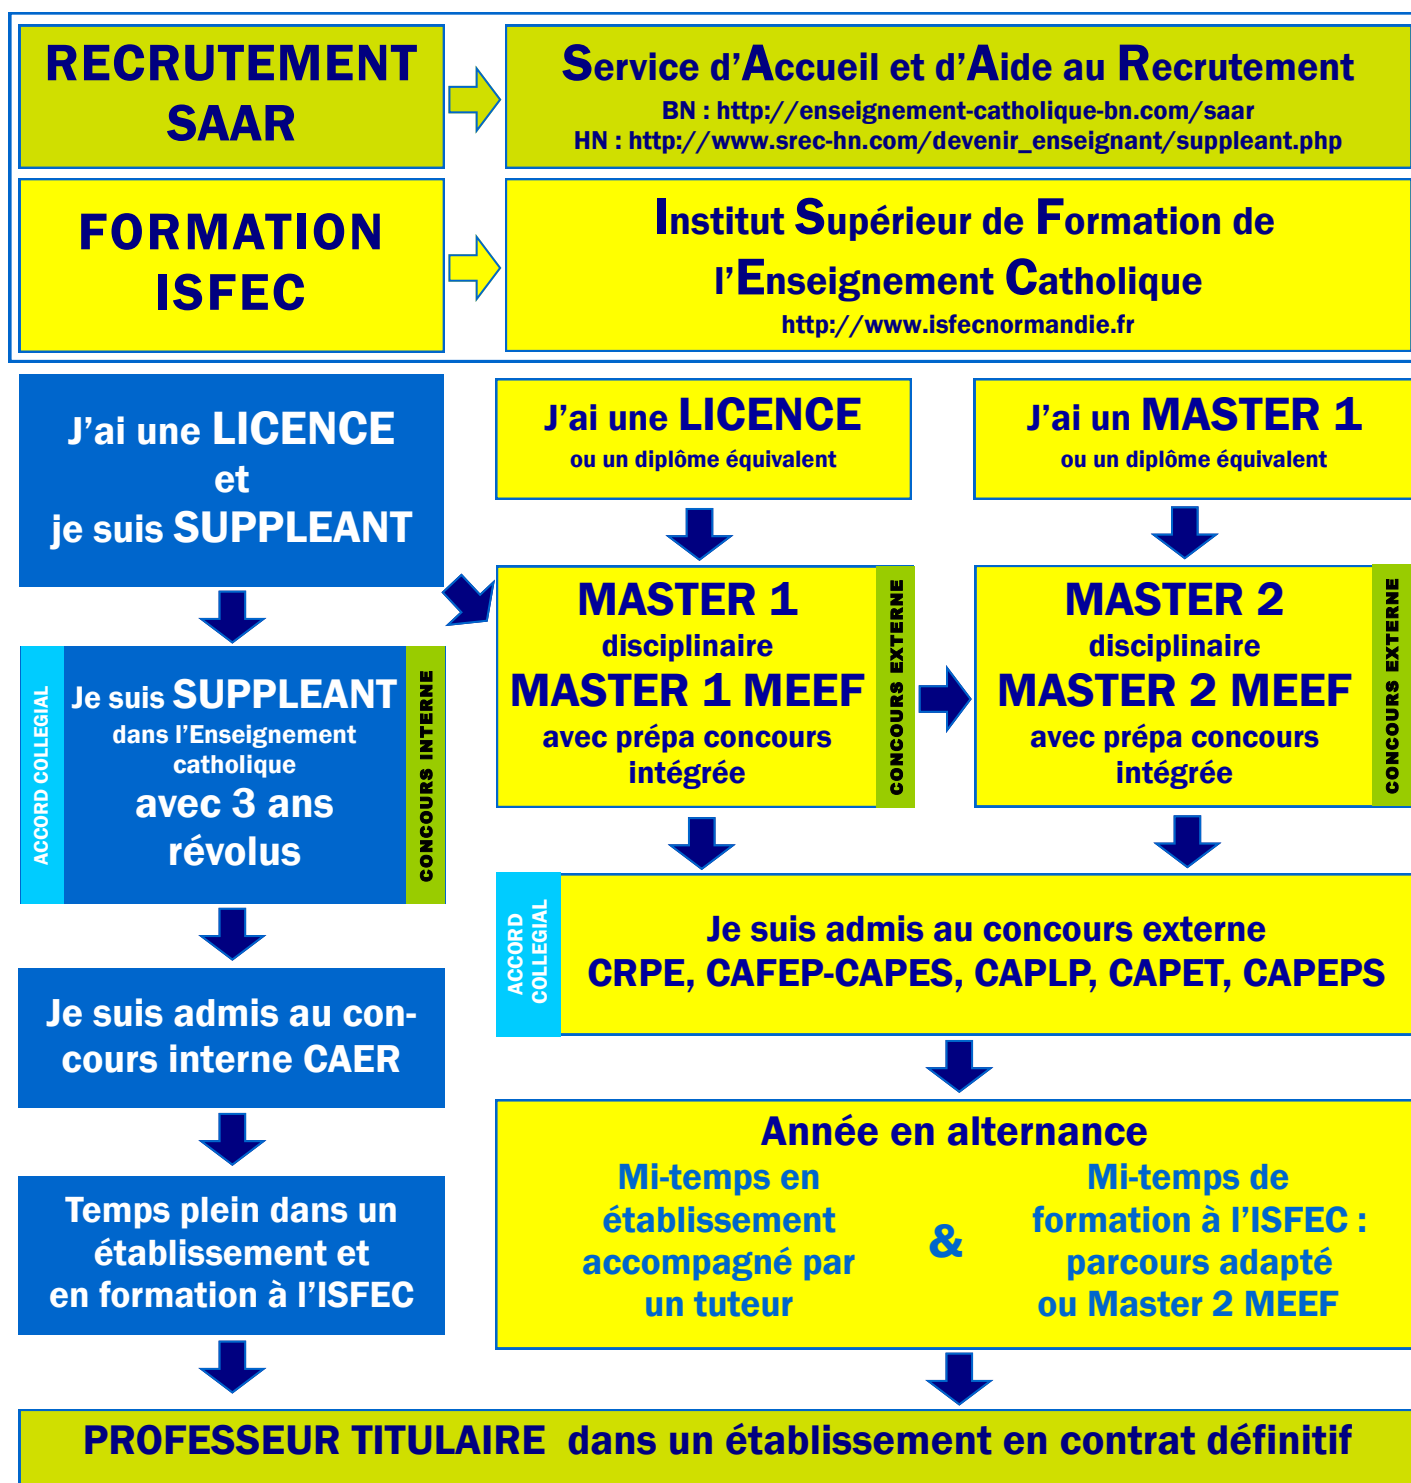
RECRUTEMENT SAAR

Service d'Accueil et d'Aide au Recrutement
BN : http://enseignement-catholique-bn.com/saar
HN : http://www.srec-hn.com/devenir_enseignant/suppleant.php

FORMATION ISFEC

Institut Supérieur de Formation de l'Enseignement Catholique
http://www.isfecnormandie.fr

J'ai une LICENCE et je suis SUPPLEANT

ACCORD COLLEGIAL

Je suis SUPPLEANT dans l'Enseignement catholique avec 3 ans révolus

CONCOURS INTERNE

Je suis admis au concours interne CAER

Temps plein dans un établissement et en formation à l'ISFEC

J'ai une LICENCE
ou un diplôme équivalent

MASTER 1
disciplinaire
MASTER 1 MEEF
avec prépa concours intégrée

CONCOURS EXTERNE

J'ai un MASTER 1
ou un diplôme équivalent

MASTER 2
disciplinaire
MASTER 2 MEEF
avec prépa concours intégrée

CONCOURS EXTERNE

ACCORD COLLEGIAL

Je suis admis au concours externe
CRPE, CAFEP-CAPES, CAPLP, CAPET, CAPEPS

Année en alternance
Mi-temps en établissement accompagné par un tuteur
&
Mi-temps de formation à l'ISFEC : parcours adapté ou Master 2 MEEF

PROFESSEUR TITULAIRE dans un établissement en contrat définitif